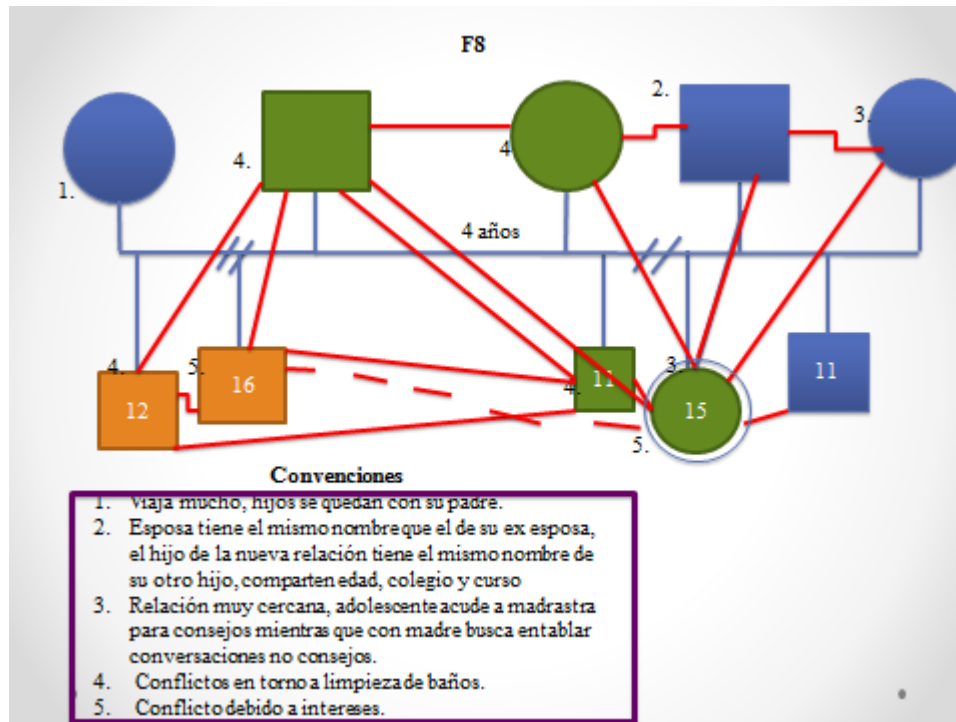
F8

2.

3.

4.

4

1.

4 años

4.

5.

16

12

3.

4.

11

15

5.

11

Convenciones

1. Viaja mucho, hijos se quedan con su padre.
2. Esposa tiene el mismo nombre que el de su ex esposa, el hijo de la nueva relación tiene el mismo nombre de su otro hijo, comparten edad, colegio y curso
3. Relación muy cercana, adolescente acude a madrastra para consejos mientras que con madre busca entablar conversaciones no consejos.
4. Conflictos en torno a limpieza de baños.
5. Conflicto debido a intereses.